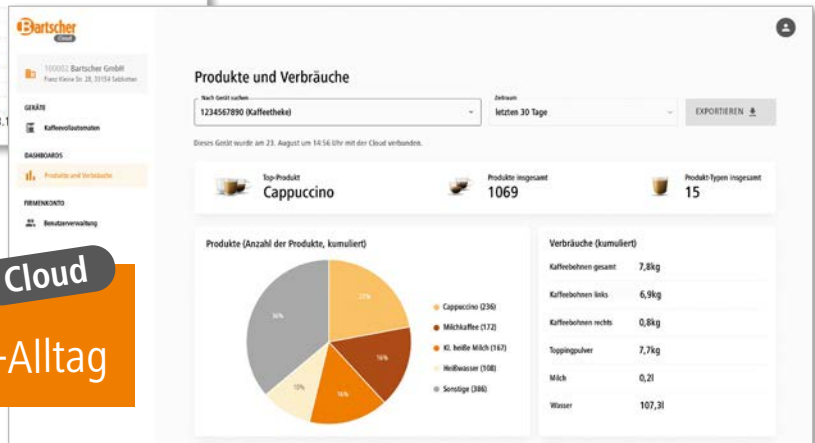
Bartscher Cloud

100002 Bartscher GmbH
Franz Kleine Str. 28, 33154 Salzkotten

GERÄTE

Kaffeevollautomaten

DASHBOARDS

Produkte und Verbräuche

FIRMENKONTO

Benutzerverwaltung

Cloud

-Alltag

Produkte und Verbräuche

Nach Gerät suchen
1234567890 (Kaffeetheke)

Zeitraum
letzten 30 Tage

EXPORTIEREN

Dieses Gerät wurde am 23. August um 14:56 Uhr mit der Cloud verbunden.

Top-Produkt
Cappuccino

Produkte insgesamt
1069

Produkt-Typen insgesamt
15

Produkte (Anzahl der Produkte, kumuliert)

22%
16%
16%
10%
36%

Cappuccino (236)
Milchkaffee (172)
Kl. heiße Milch (167)
Heißwasser (108)
Sonstige (386)

Verbräuche (kumuliert)

| | |
|---|---|
| Kaffeebohnen gesamt | 7,8kg |
| Kaffeebohnen links | 6,9kg |
| Kaffeebohnen rechts | 0,8kg |
| Toppingpulver | 7,7kg |
| Milch | 0,2l |
| Wasser | 107,3l |